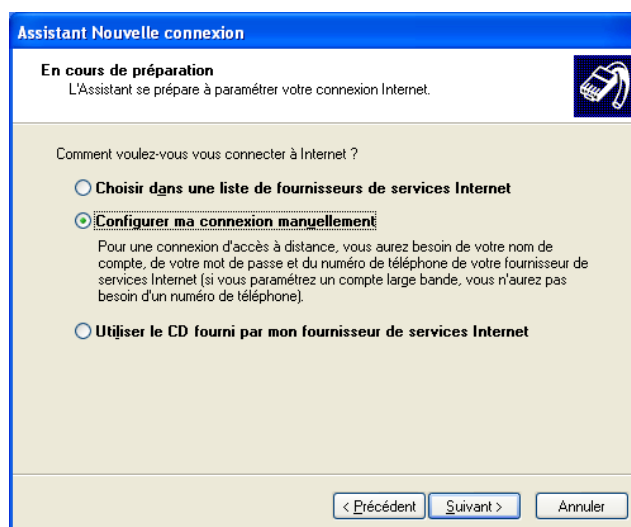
Assistant Nouvelle connexion

En cours de préparation
L'Assistant se prépare à paramétrer votre connexion Internet.

Comment voulez-vous vous connecter à Internet ?

Choisir dans une liste de fournisseurs de services Internet

Configurer ma connexion manuellement

Pour une connexion d'accès à distance, vous aurez besoin de votre nom de compte, de votre mot de passe et du numéro de téléphone de votre fournisseur de services Internet (si vous paramétrez un compte large bande, vous n'aurez pas besoin d'un numéro de téléphone).

Utiliser le CD fourni par mon fournisseur de services Internet

< Précédent
Suivant >
Annuler